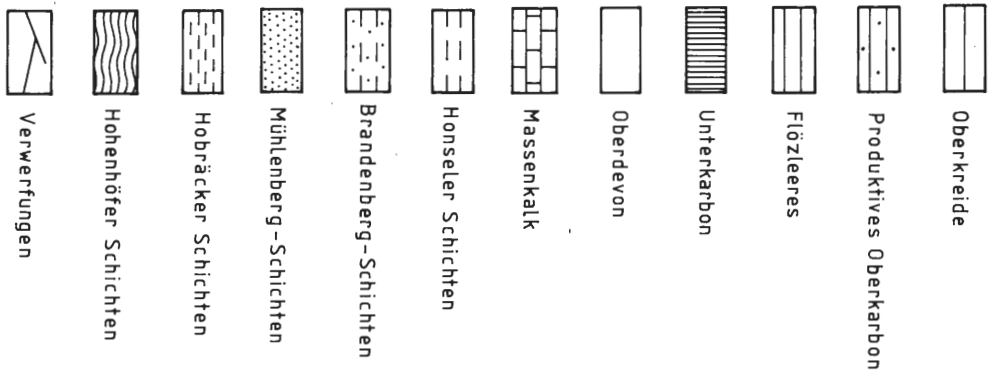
Verwerfungen

Hohenhöfer Schichten

Hobräcker Schichten

Mühlenberg-Schichten

Brandenberg-Schichten

Honseler Schichten

Massenkalk

Oberdevon

Unterkarbon

Flözleeres

Produktives Oberkarbon

Oberkreide